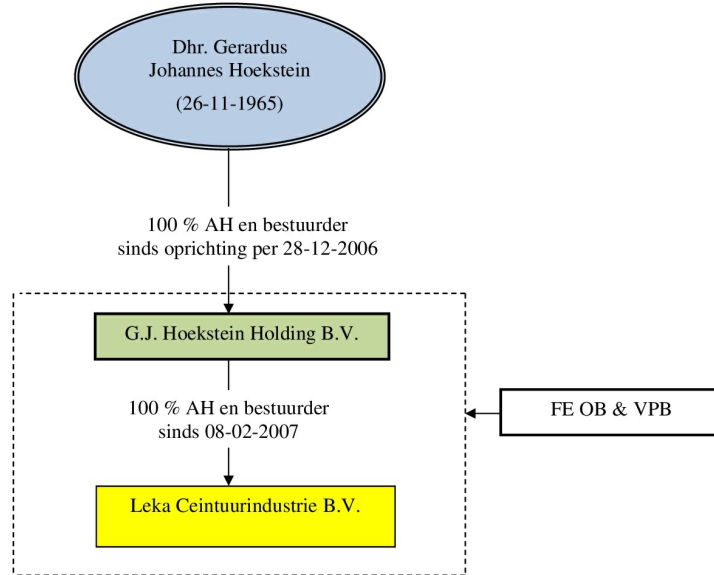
Dhr. Gerardus Johannes Hoekstein

(26-11-1965)

100 % AH en bestuurder sinds oprichting per 28-12-2006

G.J. Hoekstein Holding B.V.

100 % AH en bestuurder sinds 08-02-2007

Leka Ceintuurindustrie B.V.

FE OB & VPB